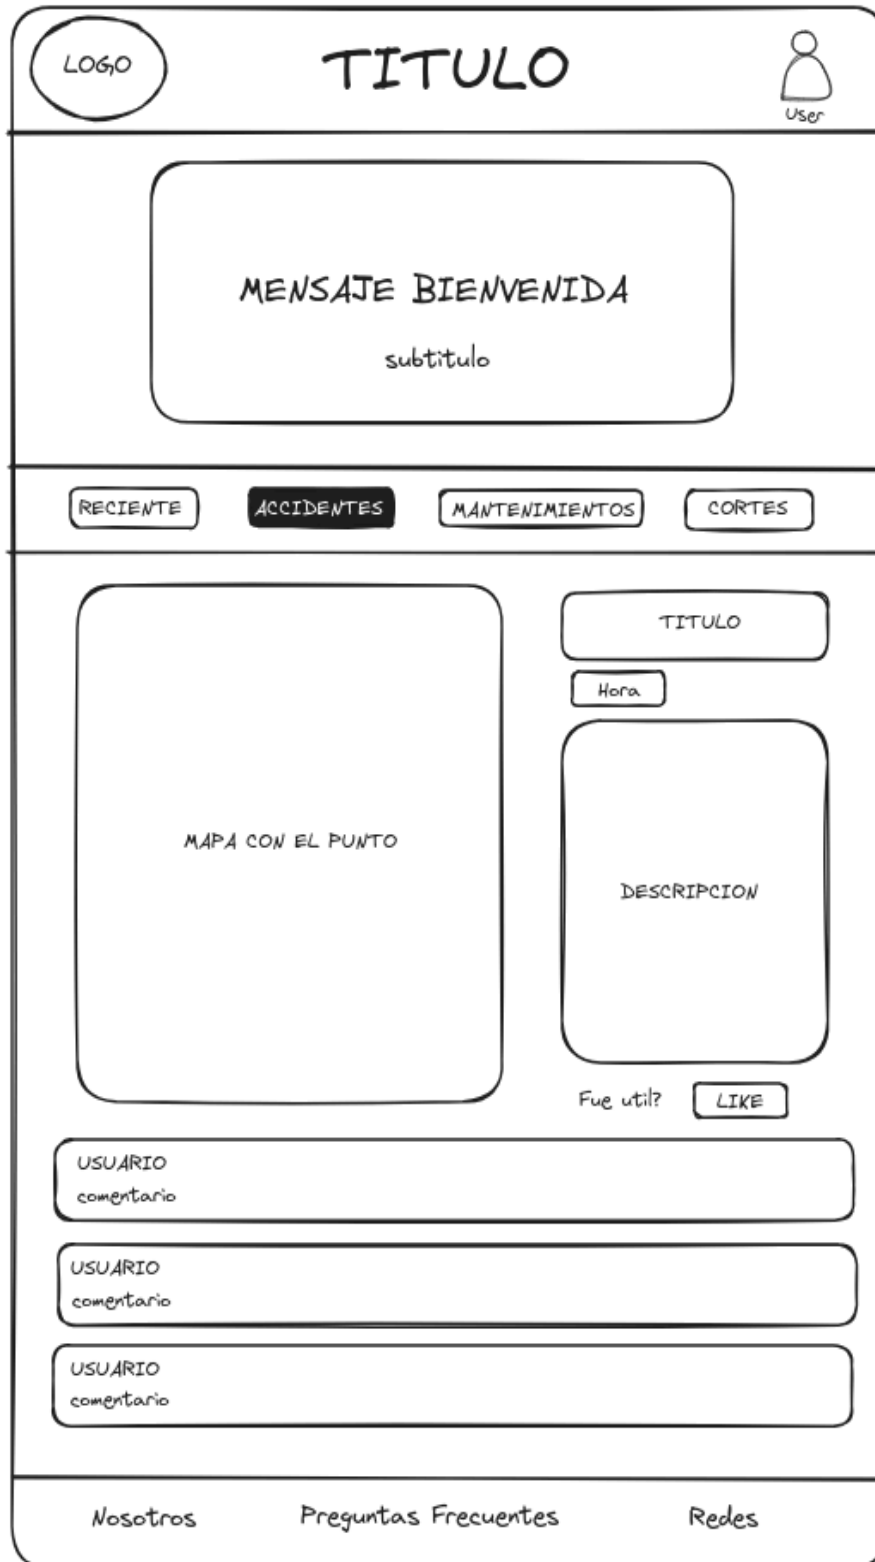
LOGO

TITULO

User

MENSAJE BIENVENIDA

subtitulo

RECIENTE

ACCIDENTES

MANTENIMIENTOS

CORTES

MAPA CON EL PUNTO

TITULO

Hora

DESCRIPCION

Fue util?

LIKE

USUARIO
comentario

USUARIO
comentario

USUARIO
comentario

Nosotros

Preguntas Frecuentes

Redes